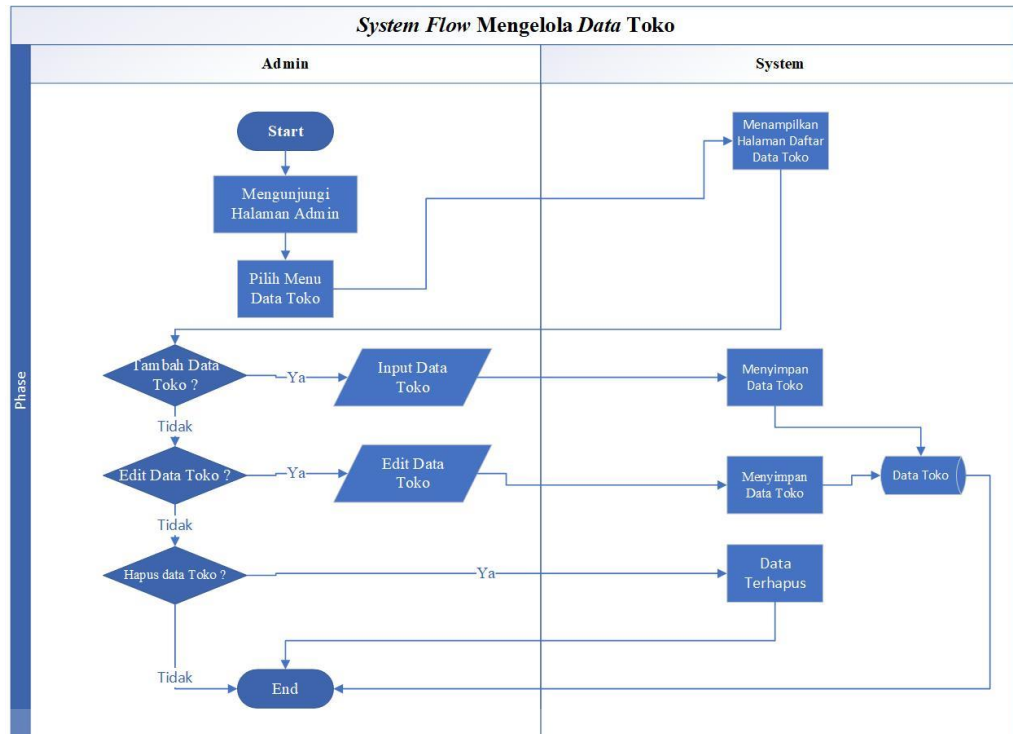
System Flow Mengelola Data Toko

Admin

System

Phase

Start

Mengunjungi Halaman Admin

Pilih Menu Data Toko

Menampilkan Halaman Daftar Data Toko

Tambah Data Toko ?

Ya

Input Data Toko

Menyimpan Data Toko

Tidak

Edit Data Toko ?

Ya

Edit Data Toko

Menyimpan Data Toko

Data Toko

Tidak

Hapus data Toko ?

Ya

Data Terhapus

Tidak

End